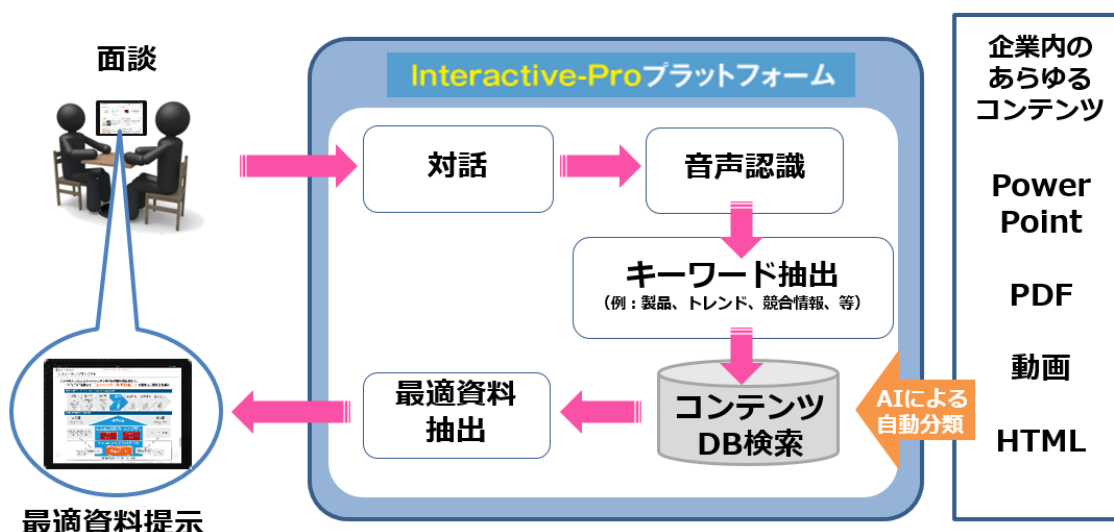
面談

Interactive-Proプラットフォーム

対話

音声認識

キーワード抽出
（例：製品、トレンド、競合情報、等）

最適資料抽出

コンテンツDB検索

AIによる自動分類

企業内のあらゆるコンテンツ

Power Point

PDF

動画

HTML

最適資料提示